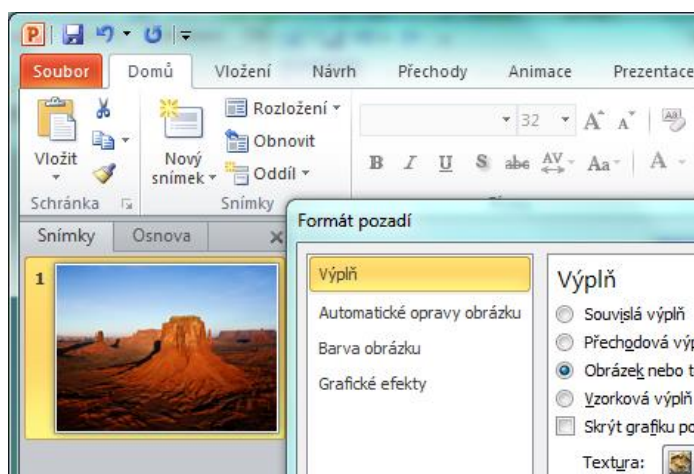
Soubor Domů Vložení Návrh Přechody Animace Prezentace

Rozložení
Obnovit
Oddíl
Vložit
Nový snímek
32
Schránka
Snímky

Snímky Osnova

1

Formát pozadí

Výplň
Automatické opravy obrázku
Barva obrázku
Grafické efekty

Výplň
Souvislá výplň
Přechodová výp
Obrázek nebo t
Vzorková výplň
Skrýt grafiku po
Textura: